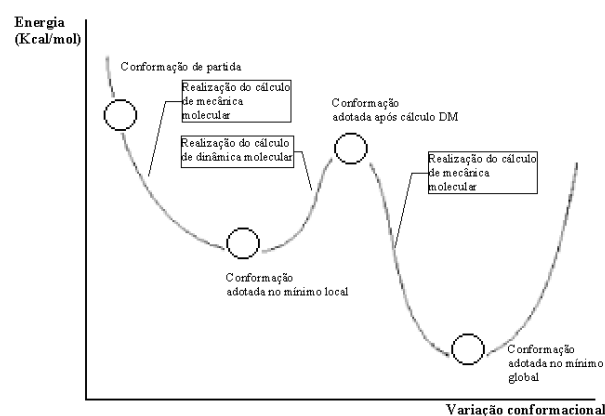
Energia (Kcal/mol)

Conformação de partida

Realização do cálculo de mecânica molecular

Conformação adotada após cálculo DM

Realização do cálculo de dinâmica molecular

Realização do cálculo de mecânica molecular

Conformação adotada no mínimo local

Conformação adotada no mínimo global

Variação conformacional